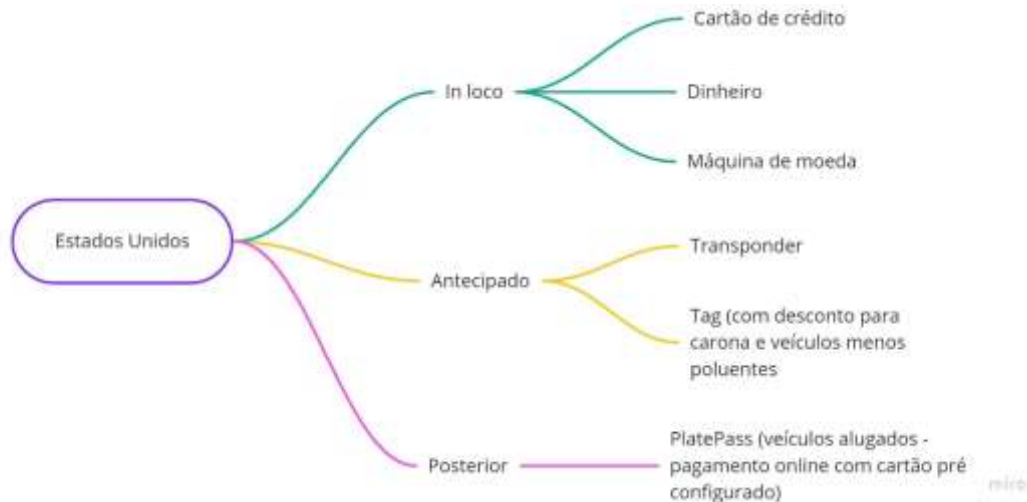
Estados Unidos

In loco

Cartão de crédito

Dinheiro

Máquina de moeda

Antecipado

Transponder

Tag (com desconto para carona e veículos menos poluentes

Posterior

PlatePass (veículos alugados - pagamento online com cartão pré configurado)

miro